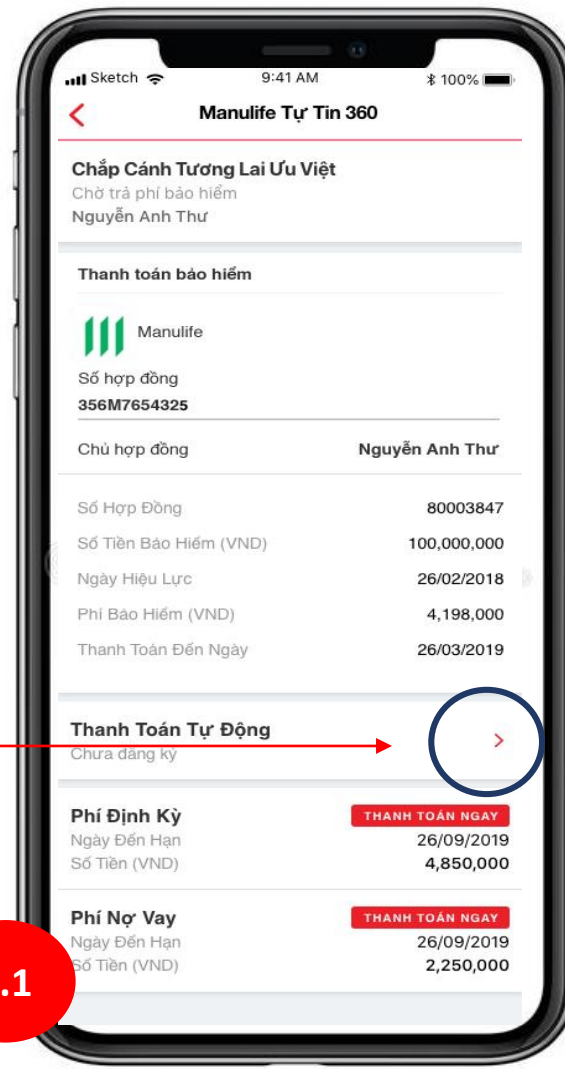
Sketch 9:41 AM 100%

Manulife Tự Tin 360

Chắp Cánh Tương Lai Ưu Việt
Chờ trả phí bảo hiểm
Nguyễn Anh Thư

Thanh toán bảo hiểm

Manulife

Số hợp đồng
356M7654325

Chủ hợp đồng Nguyễn Anh Thư

| | |
|---|---|
| Số Hợp Đồng | 80003847 |
| Số Tiền Bảo Hiểm (VND) | 100,000,000 |
| Ngày Hiệu Lực | 26/02/2018 |
| Phí Bảo Hiểm (VND) | 4,198,000 |
| Thanh Toán Đến Ngày | 26/03/2019 |

Thanh Toán Tự Động
Chưa đăng ký

Phí Định Kỳ THANH TOÁN NGAY
Ngày Đến Hạn 26/09/2019
Số Tiền (VND) 4,850,000

Phí Nợ Vay THANH TOÁN NGAY
Ngày Đến Hạn 26/09/2019
Số Tiền (VND) 2,250,000

.1